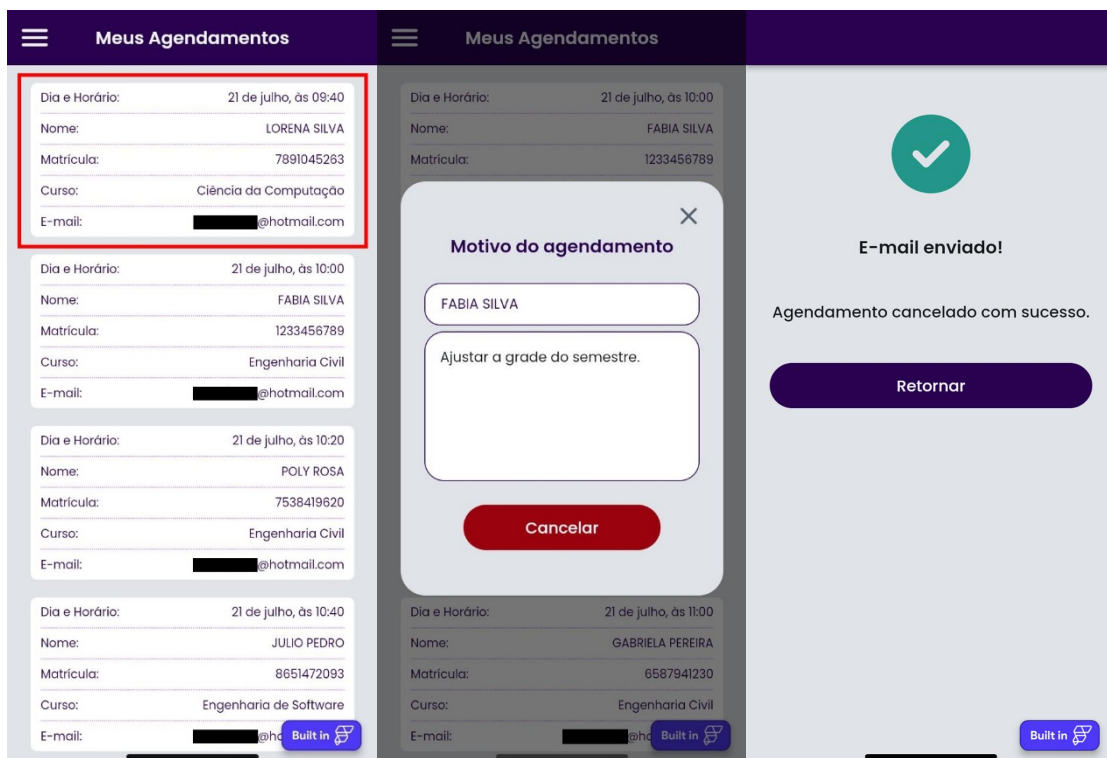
Meus Agendamentos

| | |
|---|---|
| Dia e Horário: | 21 de julho, às 09:40 |
| Nome: | LORENA SILVA |
| Matrícula: | 7891045263 |
| Curso: | Ciência da Computação |
| E-mail: | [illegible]@hotmail.com |

| | |
|---|---|
| Dia e Horário: | 21 de julho, às 10:00 |
| Nome: | FABIA SILVA |
| Matrícula: | 1233456789 |
| Curso: | Engenharia Civil |
| E-mail: | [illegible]@hotmail.com |

| | |
|---|---|
| Dia e Horário: | 21 de julho, às 10:20 |
| Nome: | POLY ROSA |
| Matrícula: | 7538419620 |
| Curso: | Engenharia Civil |
| E-mail: | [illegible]@hotmail.com |

| | |
|---|---|
| Dia e Horário: | 21 de julho, às 10:40 |
| Nome: | JULIO PEDRO |
| Matrícula: | 8651472093 |
| Curso: | Engenharia de Software |
| E-mail: | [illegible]@ho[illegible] |

Built in

Meus Agendamentos

| | |
|---|---|
| Dia e Horário: | 21 de julho, às 10:00 |
| Nome: | FABIA SILVA |
| Matrícula: | 1233456789 |

Motivo do agendamento

FABIA SILVA

Ajustar a grade do semestre.

Cancelar

| | |
|---|---|
| Dia e Horário: | 21 de julho, às 11:00 |
| Nome: | GABRIELA PEREIRA |
| Matrícula: | 6587941230 |
| Curso: | Engenharia Civil |
| E-mail: | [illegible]@ho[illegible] |

Built in

E-mail enviado!

Agendamento cancelado com sucesso.

Retornar

Built in